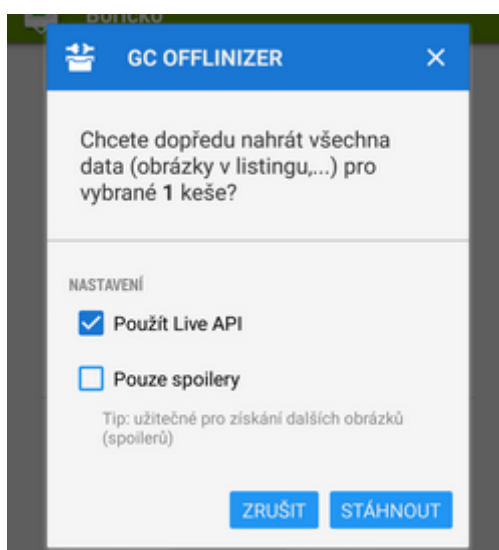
Boříčko

GC OFFLINIZER

Chcete dopředu nahrát všechna data (obrázky v listingu,...) pro vybrané **1** keše?

NASTAVENÍ

Použít Live API

Pouze spoilery

Tip: užitečné pro získání dalších obrázků (spoilerů)

ZRUŠIT STÁHNOUT